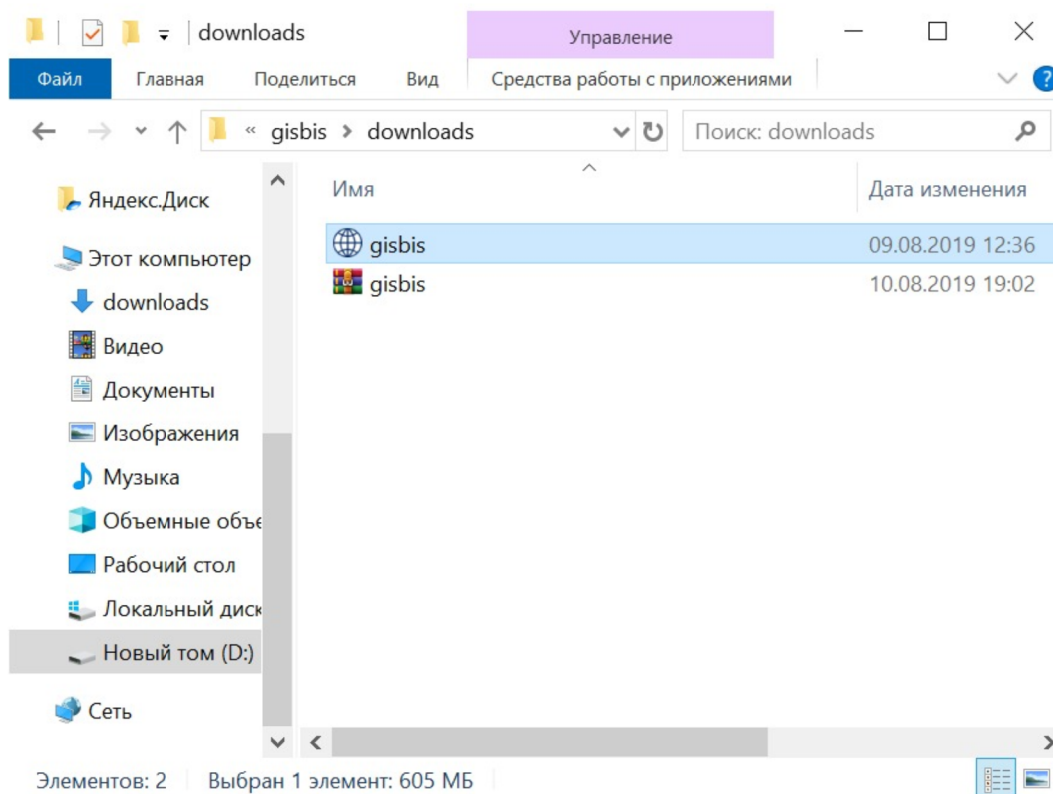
downloads

Управление

Файл Главная Поделиться Вид Средства работы с приложениями

« gisbis > downloads

Поиск: downloads

Яндекс.Диск
Этот компьютер
downloads
Видео
Документы
Изображения
Музыка
Объемные объе
Рабочий стол
Локальный диск
Новый том (D:)
Сеть

| Имя | Дата изменения |
|---|---|
| gisbis | 09.08.2019 12:36 |
| gisbis | 10.08.2019 19:02 |

Элементов: 2 Выбран 1 элемент: 605 МБ